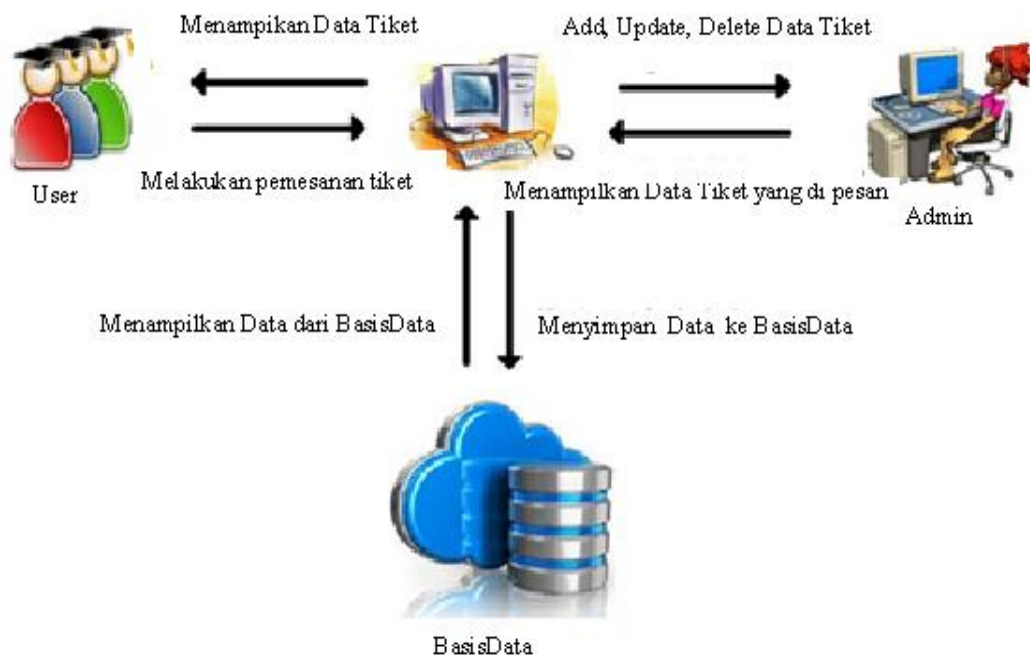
Menampikan Data Tiket

Add, Update, Delete Data Tiket

User

Melakukan pemesanan tiket

Menampilkan Data Tiket yang di pesan

Admin

Menampilkan Data dari BasisData

Menyimpan Data ke BasisData

BasisData